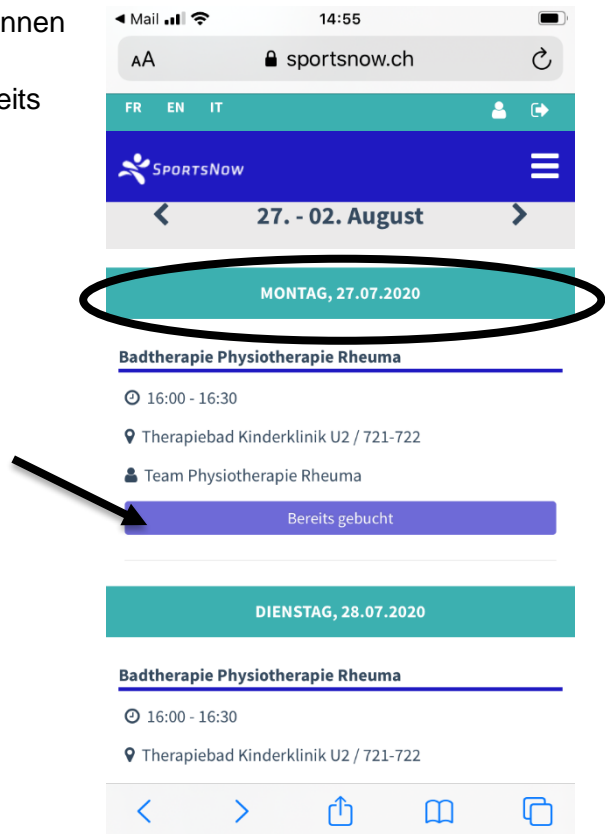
nnen

eits

◀ Mail 14:55

AA sportsnow.ch

FR EN IT

SportsNow

27. - 02. August

MONTAG, 27.07.2020

Badtherapie Physiotherapie Rheuma

16:00 - 16:30

Therapiebad Kinderklinik U2 / 721-722

Team Physiotherapie Rheuma

Bereits gebucht

DIENSTAG, 28.07.2020

Badtherapie Physiotherapie Rheuma

16:00 - 16:30

Therapiebad Kinderklinik U2 / 721-722